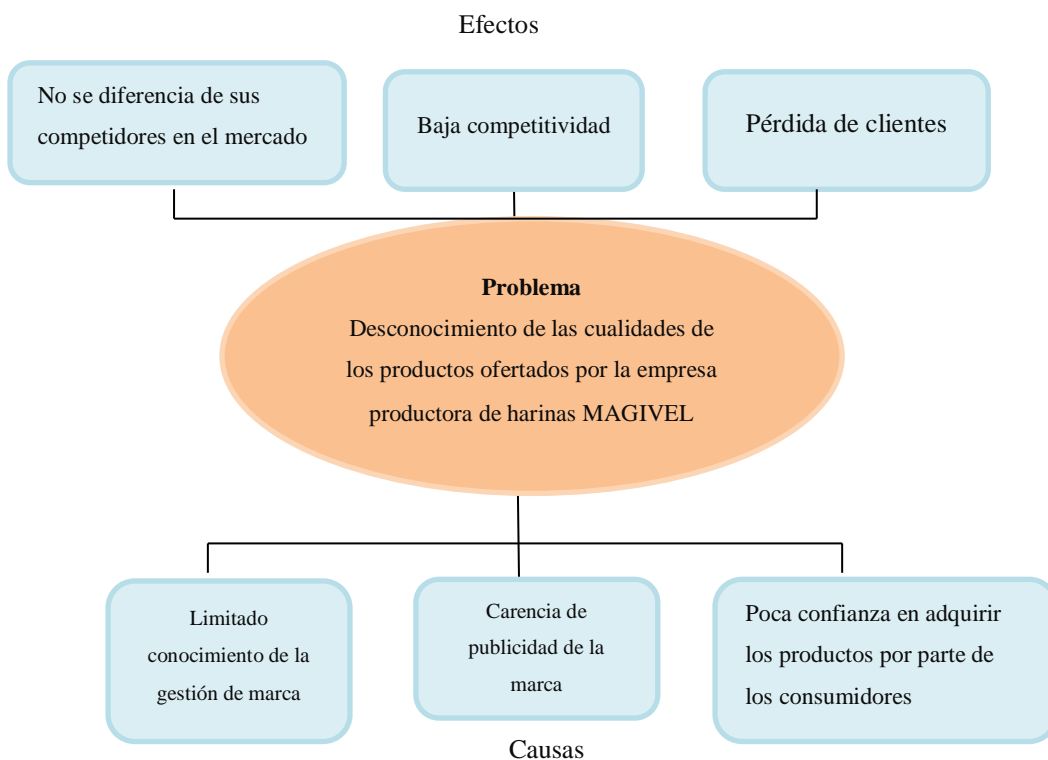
Efectos

No se diferencia de sus competidores en el mercado

Baja competitividad

Pérdida de clientes

**Problema**
Desconocimiento de las cualidades de los productos ofertados por la empresa productora de harinas MAGIVEL

Limitado conocimiento de la gestión de marca

Carencia de publicidad de la marca

Poca confianza en adquirir los productos por parte de los consumidores

Causas